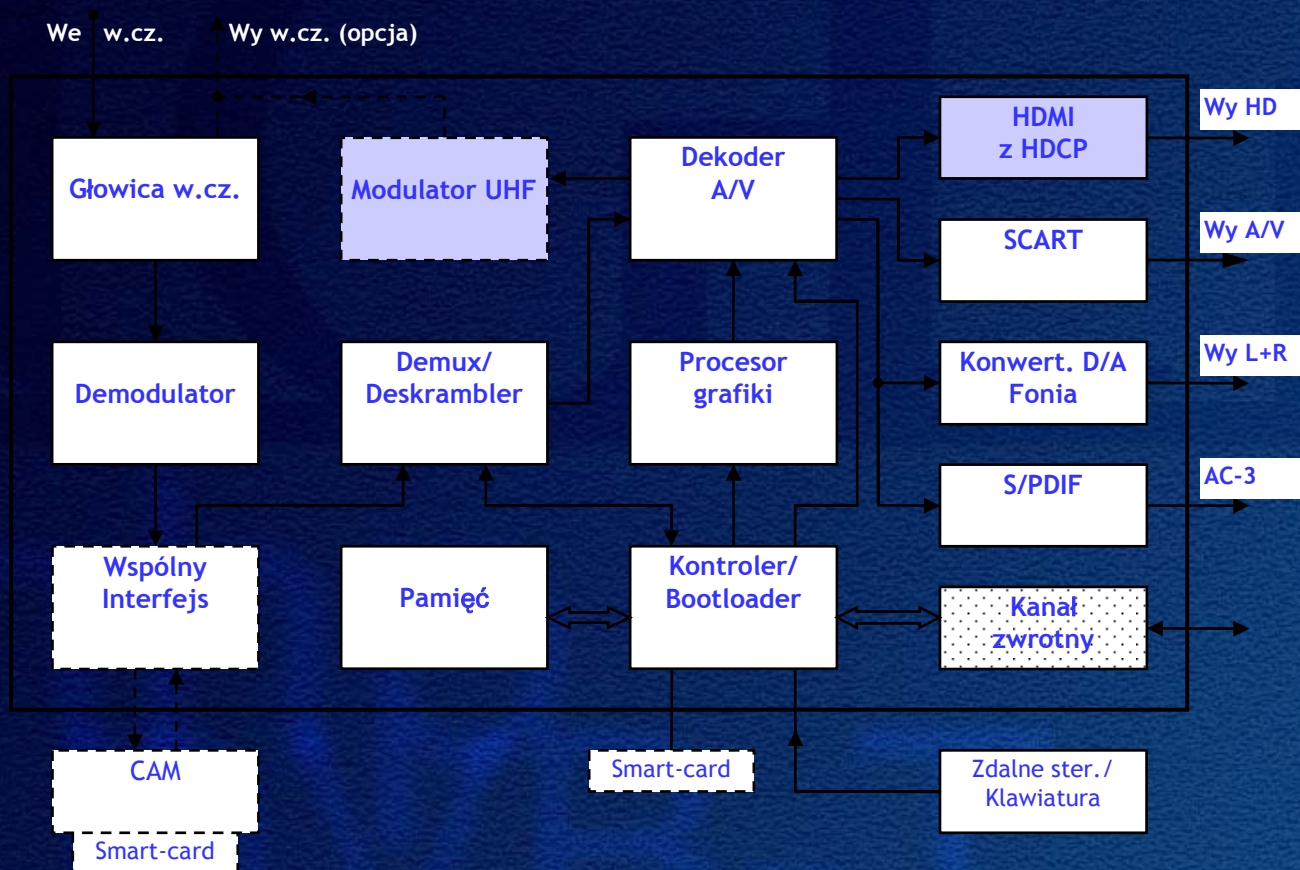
We w.cz.

Wy w.cz. (opcja)

Głowica w.cz.

Modulator UHF

Dekoder A/V

HDMI z HDCP

Wy HD

SCART

Wy A/V

Demodulator

Demux/ Deskrambler

Procesor grafiki

Konwert. D/A Fonia

Wy L+R

S/PDIF

AC-3

Wspólny Interfejs

Pamięć

Kontroler/ Bootloader

Kanał zwrotny

CAM

Smart-card

Smart-card

Zdalne ster./ Klawiatura